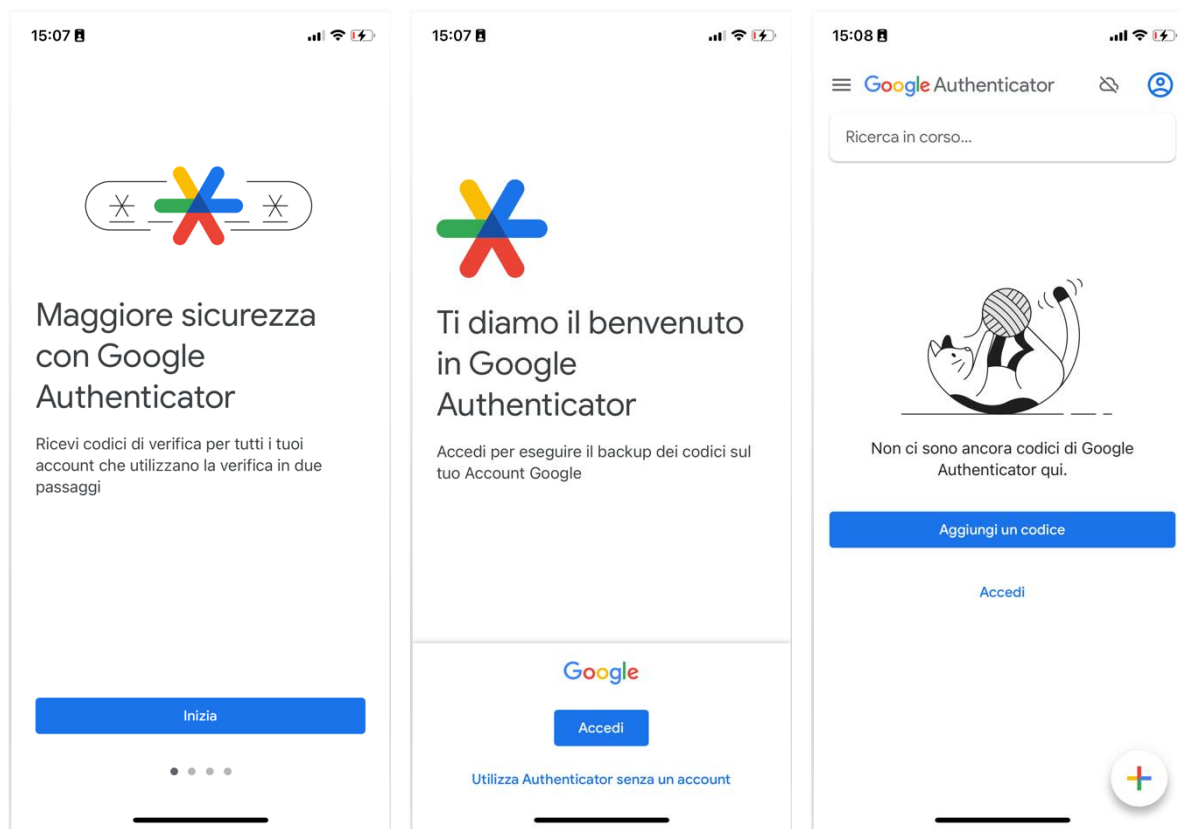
15:07

Maggiore sicurezza con Google Authenticator

Ricevi codici di verifica per tutti i tuoi account che utilizzano la verifica in due passaggi

Inizia

15:07

Ti diamo il benvenuto in Google Authenticator

Accedi per eseguire il backup dei codici sul tuo Account Google

Google

Accedi

Utilizza Authenticator senza un account

15:08

Google Authenticator

Ricerca in corso...

Non ci sono ancora codici di Google Authenticator qui.

Aggiungi un codice

Accedi